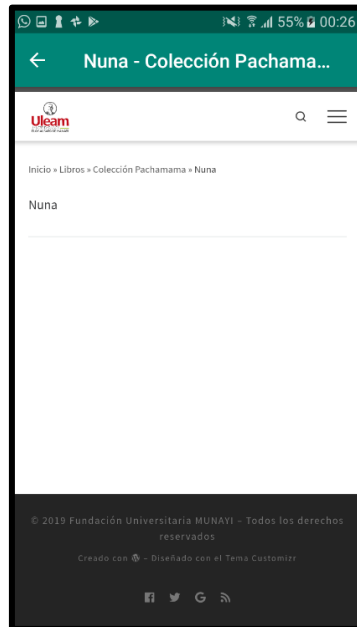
55% 00:26

Nuna - Colección Pachama...

Uleam

Inicio » Libros » Colección Pachamama » Nuna

Nuna

© 2019 Fundación Universitaria MUNAYI - Todos los derechos reservados

Creado con - Diseñado con el Tema Customizr